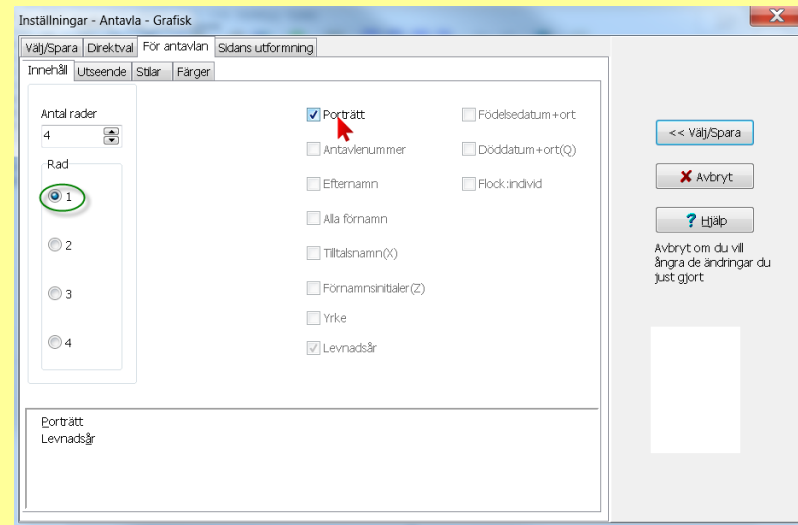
Inställningar - Antavla - Grafisk

Välj/Spara | Direktval | För antavlan | Sidans utformning

Innehåll | Utseende | Stilar | Färger

Antal rader
4

Rad
1
2
3
4

Porträtt
Antavlenummer
Efternamn
Alla förnamn
Tilltalsnamn(X)
Förnamnsinitialer(Z)
Yrke
Levnadsår

Födelsedatum+ort
Döddatum+ort(Q)
Flock:individ

<< Välj/Spara
Avbryt
Hjälp

Avbryt om du vill ångra de ändringar du just gjort

Porträtt
Levnadsår